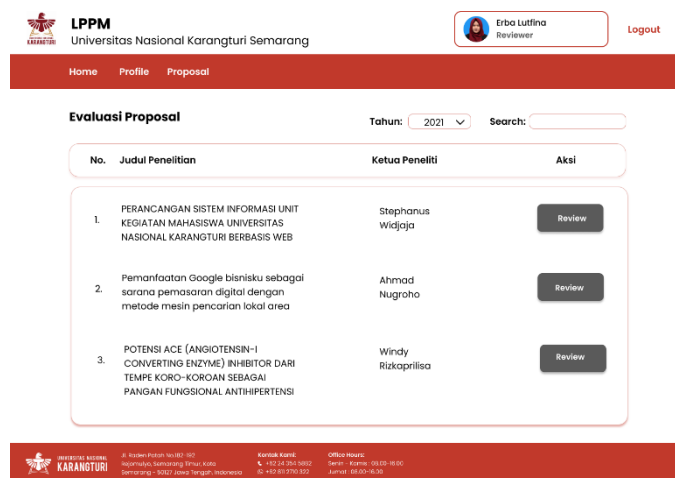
KARANGTURI

LPPM
Universitas Nasional Karangturi Semarang

Erba Lutfina
Reviewer

Logout

Home Profile Proposal

Evaluasi Proposal

Tahun: 2021

Search:

| No. | Judul Penelitian | Ketua Peneliti | Aksi |
|---|---|---|---|
| 1. | PERANCANGAN SISTEM INFORMASI UNIT KEGIATAN MAHASISWA UNIVERSITAS NASIONAL KARANGTURI BERBASIS WEB | Stephanus Widjaja | Review |
| 2. | Pemanfaatan Google bisnisku sebagai sarana pemasaran digital dengan metode mesin pencarian lokal area | Ahmad Nugroho | Review |
| 3. | POTENSI ACE (ANGIOTENSIN-I CONVERTING ENZYME) INHIBITOR DARI TEMPE KORO-KOROAN SEBAGAI PANGAN FUNGSIONAL ANTIHIPERTENSI | Windy Rizkaprilisa | Review |

UNIVERSITAS NASIONAL KARANGTURI

Jl. Raden Patah No.182-192 Rejomulyo, Semarang Timur, Kota Semarang - 50127 Jawa Tengah, Indonesia

Kontak Kami:
+62 24 354 5662
+62 811 2710 322

Office Hours:
Senin - Kamis : 08.00-16.00
Jumat : 08.00-15.30